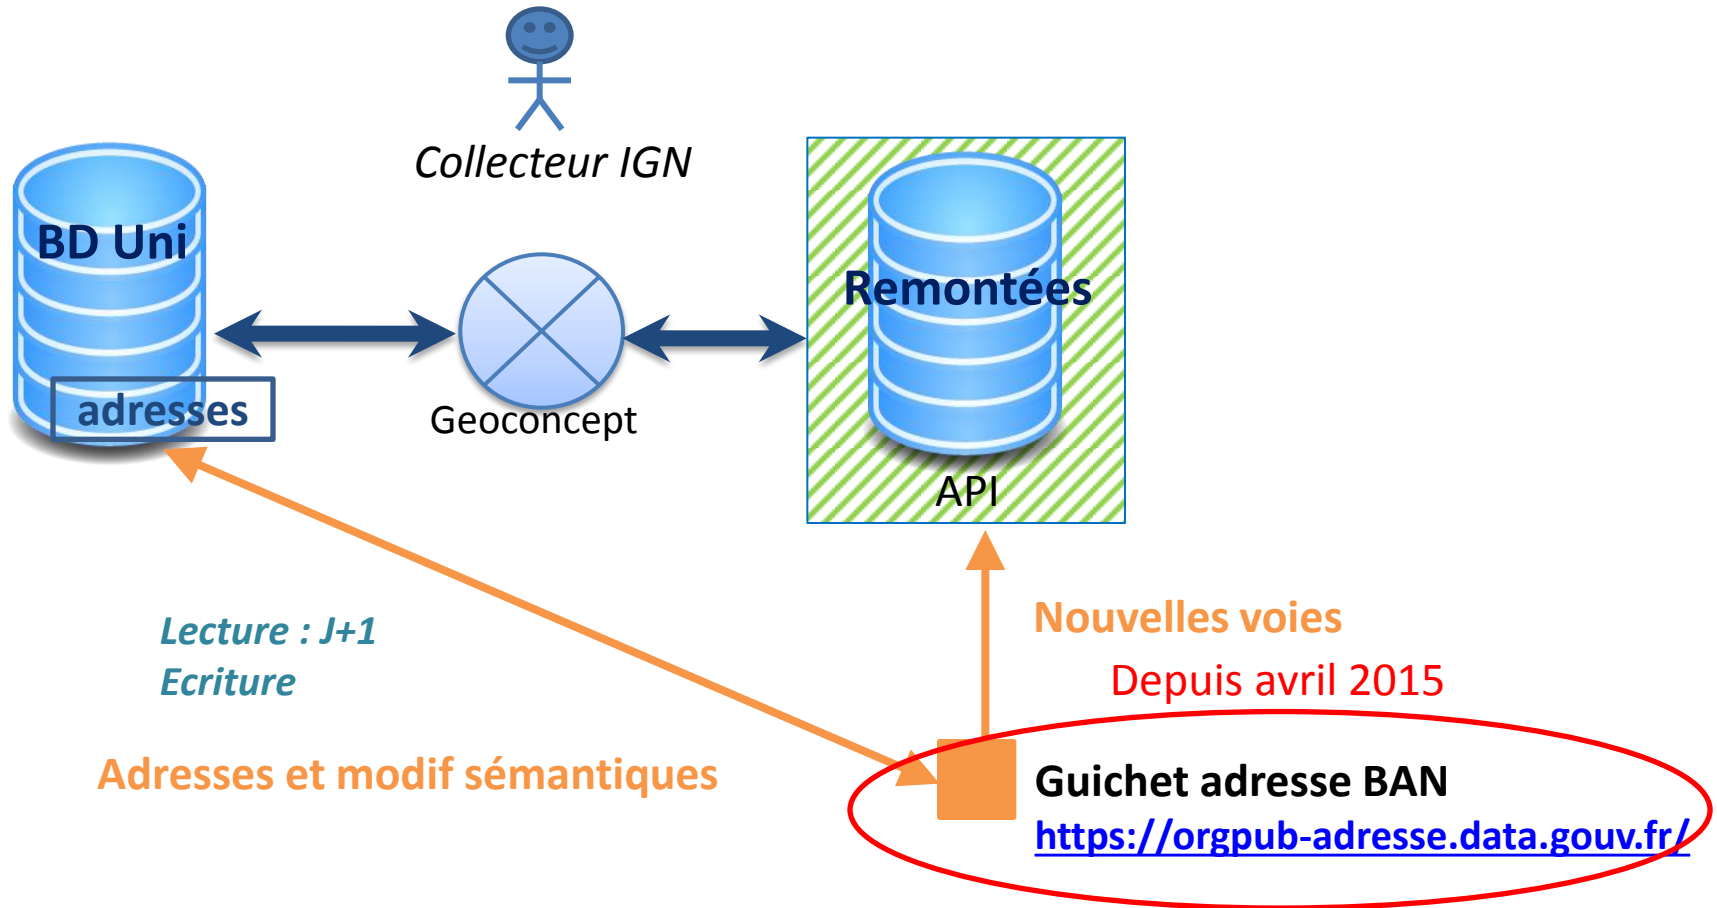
Collecteur IGN

BD Uni

adresses

Geoconcept

Remontées

API

Lecture : J+1
Ecriture

Adresses et modif sémantiques

Nouvelles voies

Depuis avril 2015

Guichet adresse BAN
https://orgpub-adresse.data.gouv.fr/